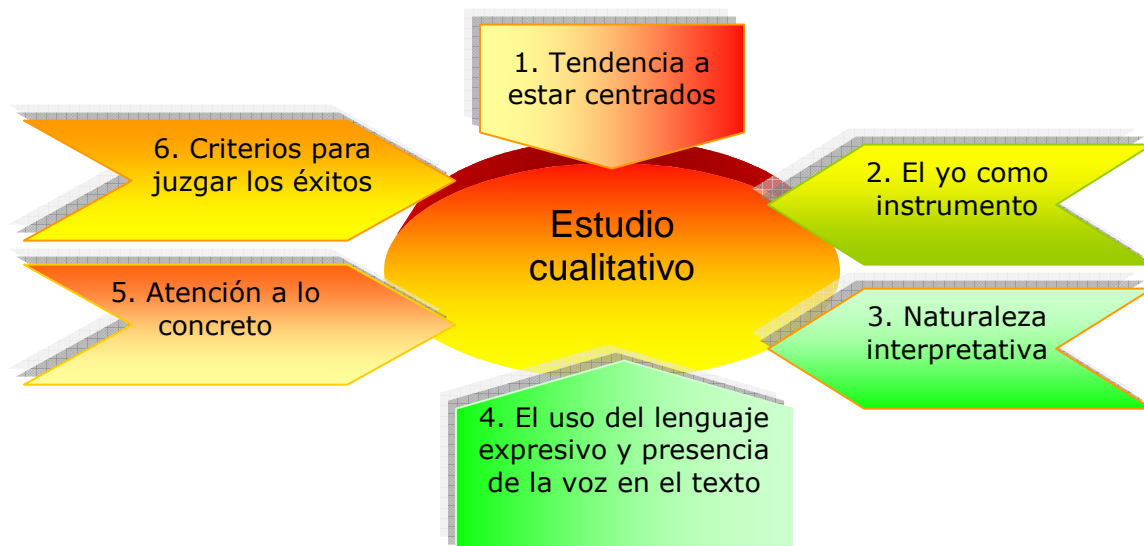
1. Tendencia a estar centrados

6. Criterios para juzgar los éxitos

Estudio cualitativo

2. El yo como instrumento

5. Atención a lo concreto

3. Naturaleza interpretativa

4. El uso del lenguaje expresivo y presencia de la voz en el texto